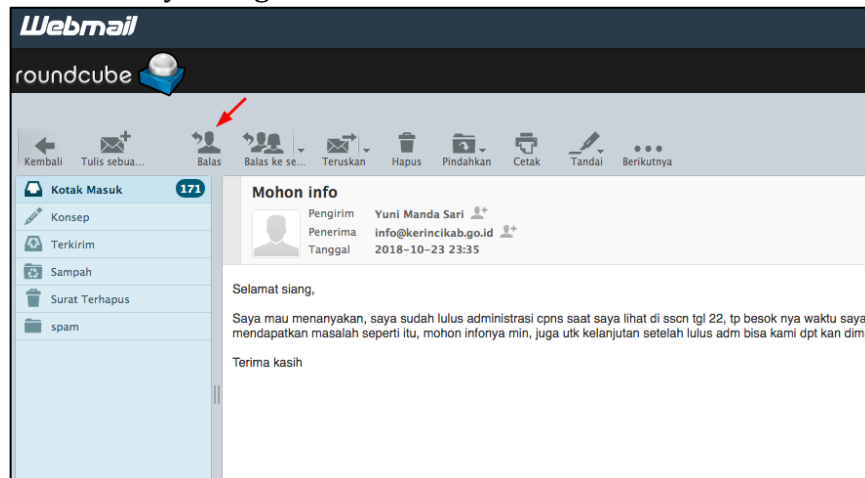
Webmail

roundcube

Kembali
Tulis sebua...
Balas
Balas ke se...
Teruskan
Hapus
Pindahkan
Cetak
Tandai
Berikutnya

Kotak Masuk 171
Konsep
Terkirim
Sampah
Surat Terhapus
spam

Mohon info

Pengirim Yuni Manda Sari
Penerima info@kerincikab.go.id
Tanggal 2018-10-23 23:35

Selamat siang,

Saya mau menanyakan, saya sudah lulus administrasi cpns saat saya lihat di sscn tgl 22, tp besok nya waktu saya
mendapatkan masalah seperti itu, mohon infonya min, juga utk kelanjutan setelah lulus adm bisa kami dpt kan dim

Terima kasih